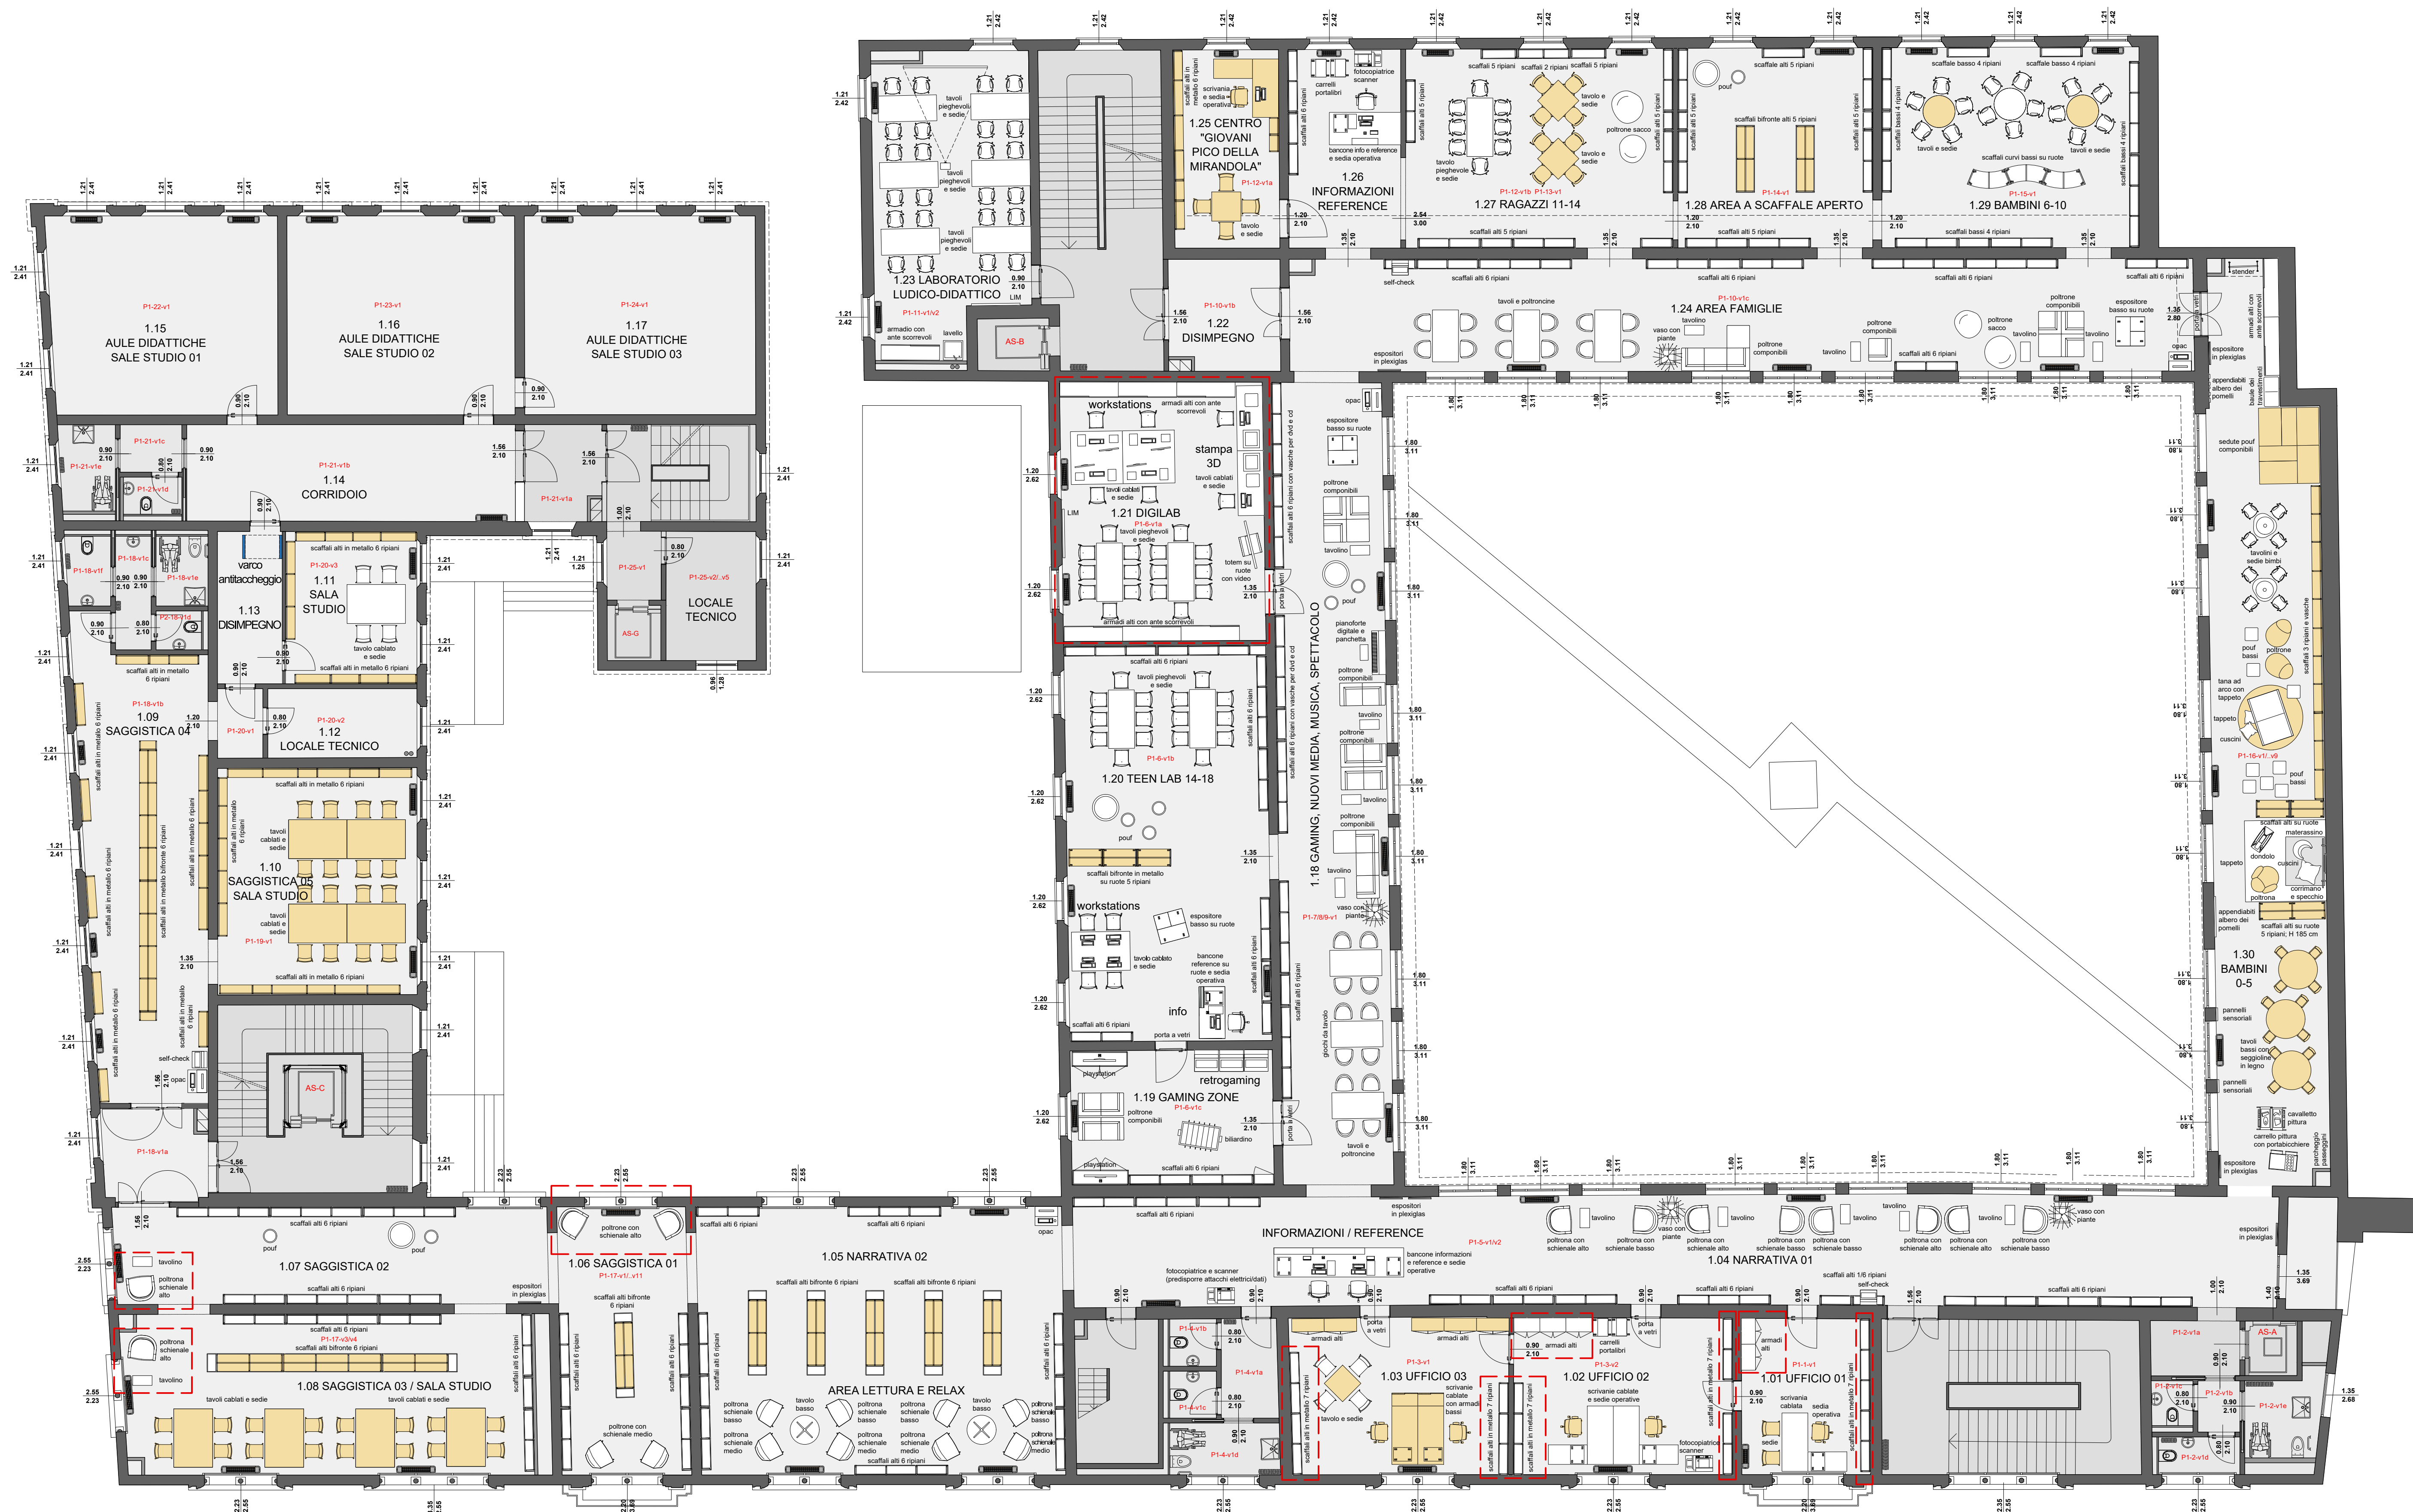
1.15
AULE DIDATTICHE
SALE STUDIO 01

1.16
AULE DIDATTICHE
SALE STUDIO 02

1.17
AULE DIDATTICHE
SALE STUDIO 03

1.14
CORRIDOIO

1.13
DISIMPEGNO

1.11
SALA
STUDIO

LOCALE
TECNICO

1.09
SAGGISTICA 04

1.12
LOCALE TECNICO

1.10
SAGGISTICA 05
SALA STUDIO

1.07 SAGGISTICA 02

1.08 SAGGISTICA 03 / SALA STUDIO

1.06 SAGGISTICA 01

1.05 NARRATIVA 02

AREA LETTURA E RELAX

1.23 LABORATORIO
LUDICO-DIDATTICO

1.25 CENTRO
"GIOVANI
PICO DELLA
MIRANDOLA"

1.26
INFORMAZIONI
REFERENCE

1.27 RAGAZZI 11-14

1.28 AREA A SCAFFALE APERTO

1.29 BAMBINI 6-10

1.22
DISIMPEGNO

1.24 AREA FAMIGLIE

1.21 DIGILAB

workstations

stampa
3D

1.20 TEEN LAB 14-18

workstations

info

retrogaming

1.19 GAMING ZONE

1.18 GAMING, NUOVI MEDIA, MUSICA, SPETTACOLO

1.30
BAMBINI
0-5

INFORMAZIONI / REFERENCE

1.04 NARRATIVA 01

1.03 UFFICIO 03

1.02 UFFICIO 02

1.01 UFFICIO 01

varco
antitaccheggio

AS-B
AS-C
AS-G
AS-A